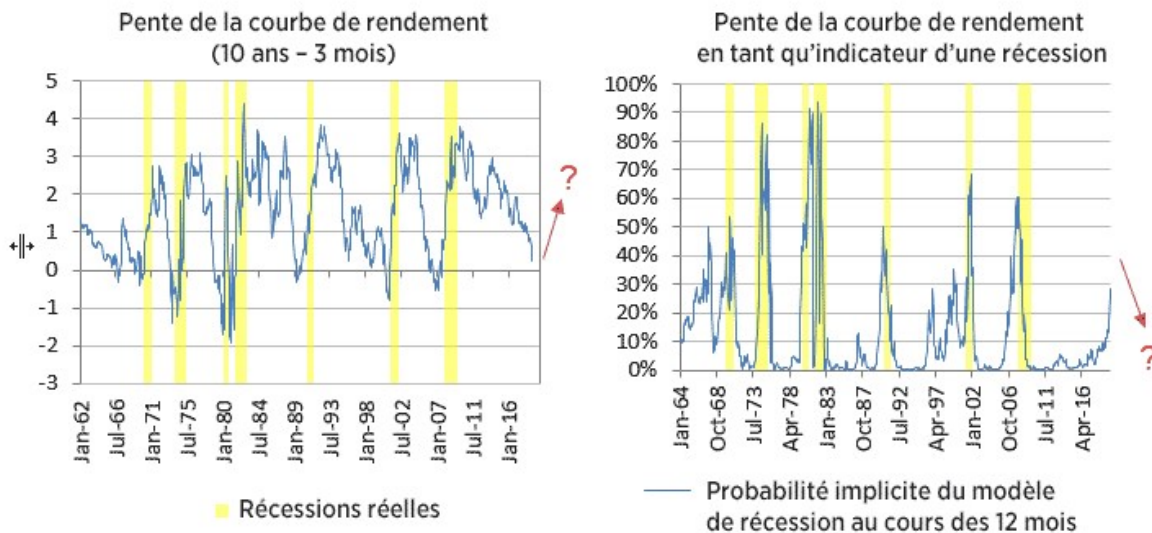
Pente de la courbe de rendement
(10 ans – 3 mois)

5
4
3
2
1
0
-1
-2
-3

Jan-62
Jul-66
Jan-71
Jul-75
Jan-80
Jul-84
Jan-89
Jul-93
Jan-98
Jul-02
Jan-07
Jul-11
Jan-16

?

Récessions réelles

Pente de la courbe de rendement
en tant qu'indicateur d'une récession

100%
90%
80%
70%
60%
50%
40%
30%
20%
10%
0%

Jan-64
Oct-68
Jul-73
Apr-78
Jan-83
Oct-87
Jul-92
Apr-97
Jan-02
Oct-06
Jul-11
Apr-16

?

Probabilité implicite du modèle
de récession au cours des 12 mois